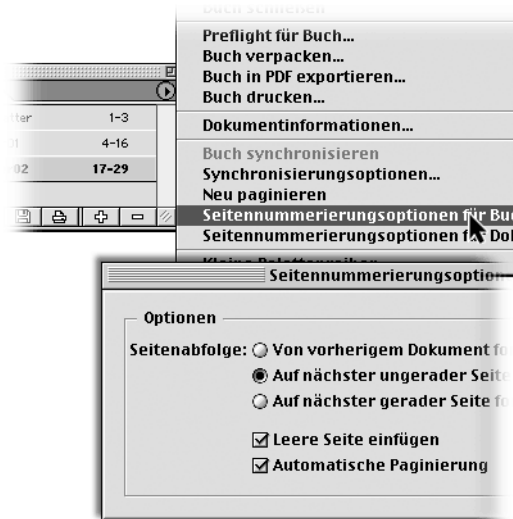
Buch schließen
Preflight für Buch...
Buch verpacken...
Buch in PDF exportieren...
Buch drucken...
Dokumentinformationen...
Buch synchronisieren
Synchronisierungsoptionen...
Neu paginieren
Seitennummerierungsoptionen für Bu
Seitennummerierungsoptionen f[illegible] Do
Kleine Palettenreihen

| tter | 1-3 |
|---|---|
| 01 | 4-16 |
| 02 | 17-29 |

Seitennummerierungsoptio

Optionen
Seitenabfolge: Von vorherigem Dokument fo
Auf nächster ungerader Seite
Auf nächster gerader Seite fo
Leere Seite einfügen
Automatische Paginierung